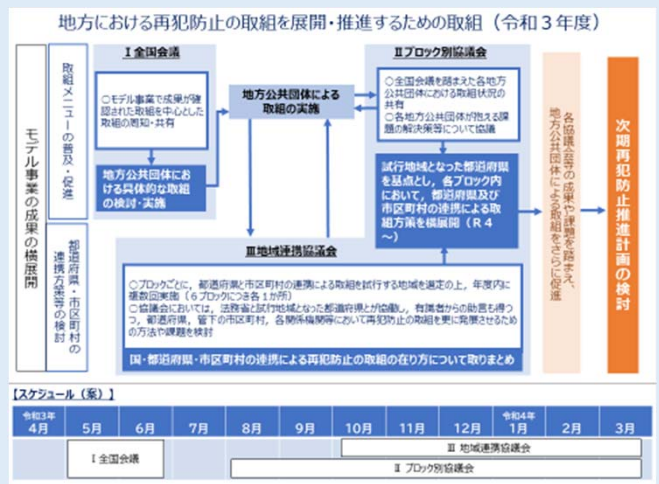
地方における再犯防止の取組を展開・推進するための取組（令和３年度）

モデル事業の成果の横展開

取組メニューの普及・促進

都道府県・市区町村の連携方策等の検討

Ⅰ全国会議

○モデル事業で成果が確認された取組を中心とした取組の周知・共有

地方公共団体における具体的な取組の検討・実施

地方公共団体による取組の実施

Ⅱブロック別協議会

○全国会議を踏まえた各地方公共団体における取組状況の共有
○各地方公共団体が抱える課題の解決策等について協議

試行地域となった都道府県を基点とし、各ブロック内において、都道府県及び市区町村の連携による取組方策を横展開（Ｒ４～）

Ⅲ地域連携協議会

○ブロックごとに、都道府県と市区町村の連携による取組を試行する地域を選定の上、年度内に複数回実施（６ブロックにつき各１か所）
○協議会においては、法務省と試行地域となった都道府県とが協働し、有識者からの助言も得つつ、都道府県、管下の市区町村、各関係機関等において再犯防止の取組を更に発展させるための方法や課題を検討

国・都道府県・市区町村の連携による再犯防止の取組の在り方について取りまとめ

各協議会等での成果や課題を踏まえ、地方公共団体による取組をさらに促進

次期再犯防止推進計画の検討

【スケジュール（案）】

| 令和３年 4月 | 5月 | 6月 | 7月 | 8月 | 9月 | 10月 | 11月 | 12月 | 令和４年 1月 | 2月 | 3月 |
|---|---|---|---|---|---|---|---|---|---|---|---|

Ⅰ全国会議
Ⅲ 地域連携協議会
Ⅱ ブロック別協議会